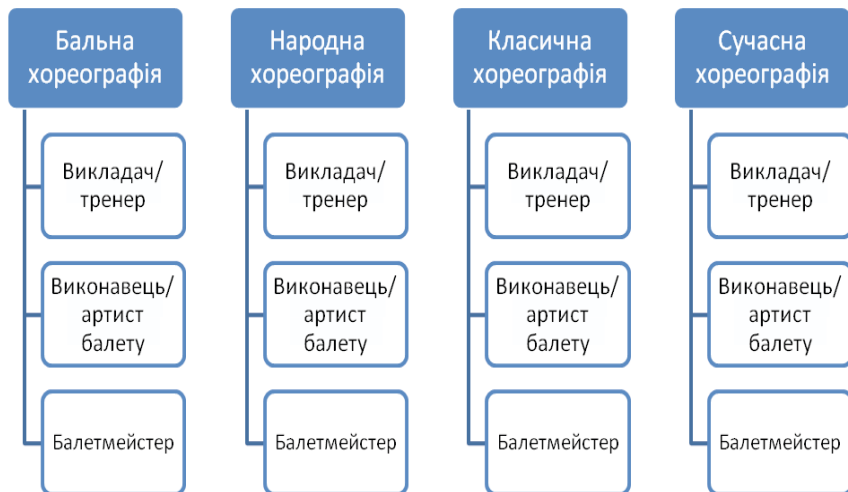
Бальна хореографія

Викладач/ тренер

Виконавець/ артист балету

Балетмейстер

Народна хореографія

Викладач/ тренер

Виконавець/ артист балету

Балетмейстер

Класична хореографія

Викладач/ тренер

Виконавець/ артист балету

Балетмейстер

Сучасна хореографія

Викладач/ тренер

Виконавець/ артист балету

Балетмейстер